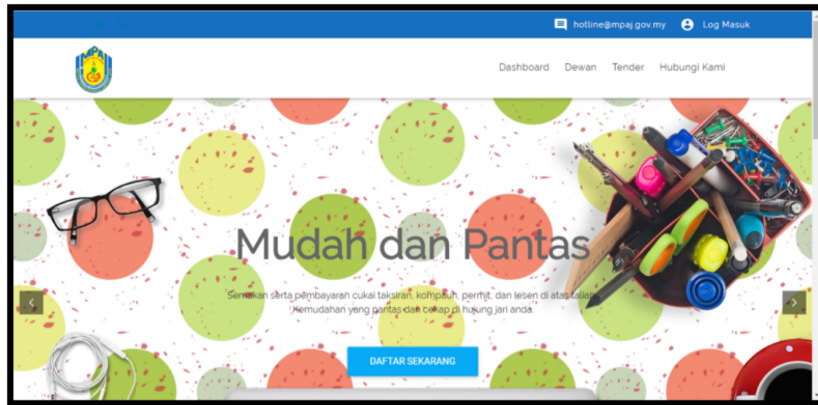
hotline@mpaj.gov.my Log Masuk

Dashboard Dewan Tender Hubungi Kami

Mudah dan Pantas

Semakan serta pembayaran cukai taksiran, kompaun, permit, dan lesen di atas talian. Kemudahan yang pantas dan cekap di hujung jari anda.

DAFTAR SEKARANG